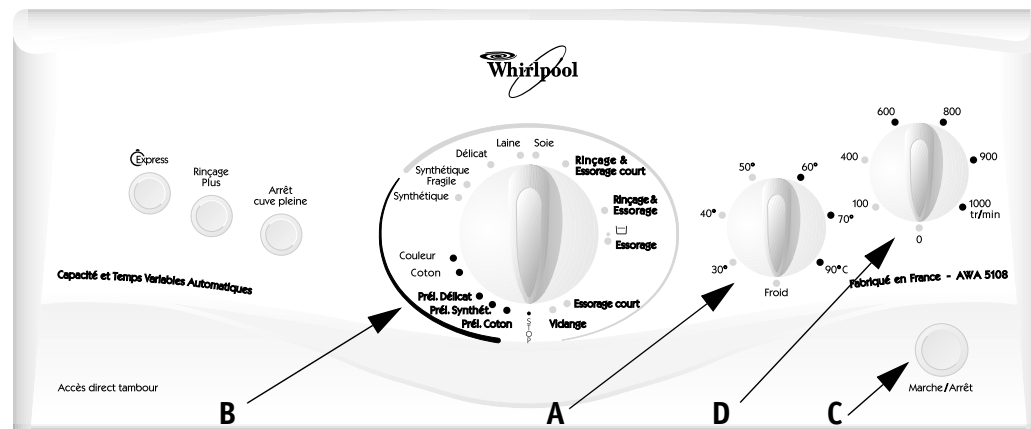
Whirlpool

Express

Rinçage Plus

Arrêt cuve pleine

Capacité et Temps Variables Automatiques

Laine

Soie

Délicat

Synthétique Fragile

Synthétique

Rinçage & Essorage court

Rinçage & Essorage

Essorage

Couleur

Coton

Prél. Délicat

Prél. Synthét.

Prél. Coton

Essorage court

Vidange

STOP

50°

60°

40°

70°

30°

90°C

Froid

600

800

400

900

100

1000 tr/min

0

Fabriqué en France - AWA 5108

Accès direct tambour

Marche/Arrêt

B

A

D

C